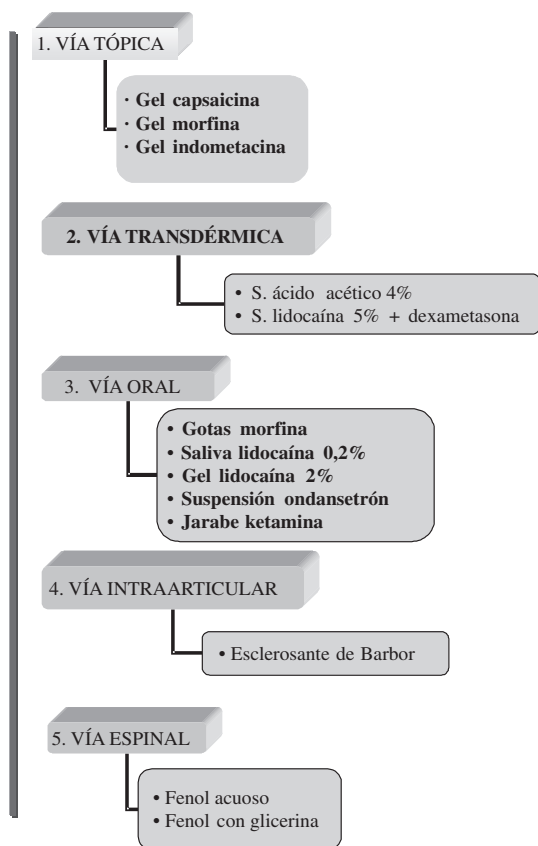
1. VÍA TÓPICA

· Gel capsaicina
· Gel morfina
· Gel indometacina

2. VÍA TRANSDÉRMICA

• S. ácido acético 4%
• S. lidocaína 5% + dexametasona

3. VÍA ORAL

• Gotas morfina
• Saliva lidocaína 0,2%
• Gel lidocaína 2%
• Suspensión ondansetrón
• Jarabe ketamina

4. VÍA INTRAARTICULAR

• Esclerosante de Barbor

5. VÍA ESPINAL

• Fenol acuoso
• Fenol con glicerina